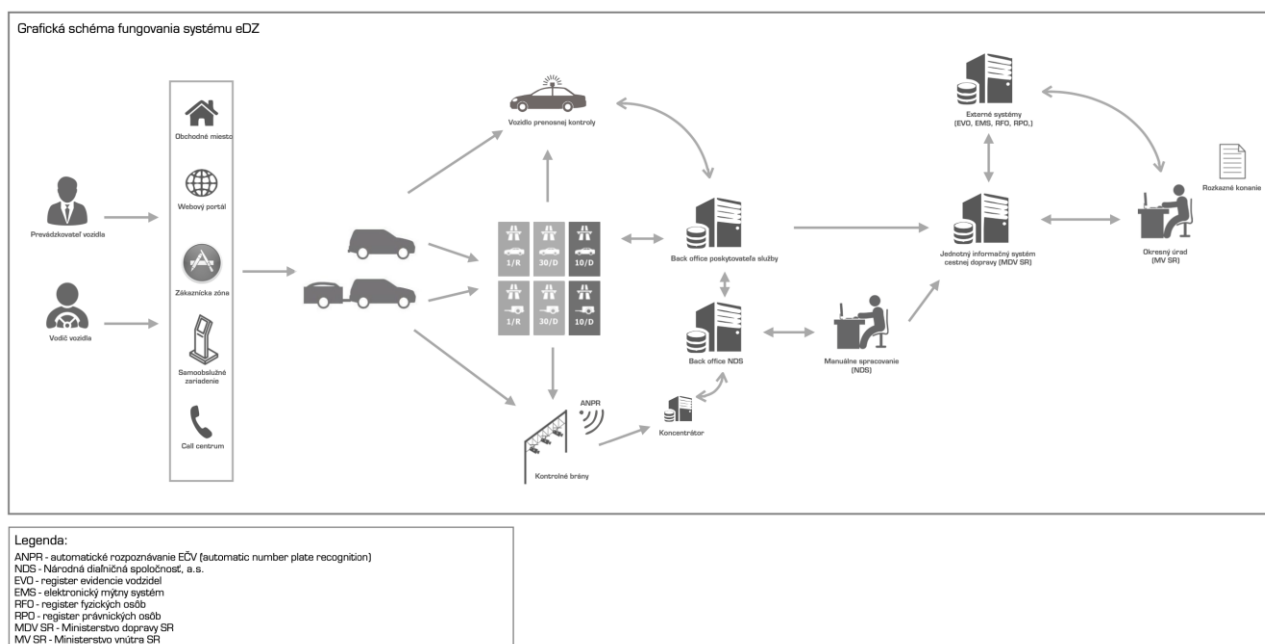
Grafická schéma fungovania systému eDZ

Prevádzkovateľ vozidla

Vodič vozidla

Obchodné miesto

Webový portál

Zákaznícka zóna

Samoobslužné zariadenie

Call centrum

Vozidlo prenosnej kontroly

1/R

30/D

10/D

1/R

30/D

10/D

Kontrolné brány

ANPR

Koncentrátor

Back office poskytovateľa služby

Back office NDS

Manuálne spracovanie (NDS)

Externé systémy (EVO, EMS, RFO, RPO,)

Jednotný informačný systém cestnej dopravy (MDV SR)

Okresný úrad (MV SR)

Rozkazné konanie

Legenda:
ANPR - automatické rozpoznávanie EČV (automatic number plate recognition)
NDS - Národná diaľničná spoločnosť, a.s.
EVO - register evidencie vozidiel
EMS - elektronický mýtny systém
RFO - register fyzických osôb
RPO - register právnických osôb
MDV SR - Ministerstvo dopravy SR
MV SR - Ministerstvo vnútra SR